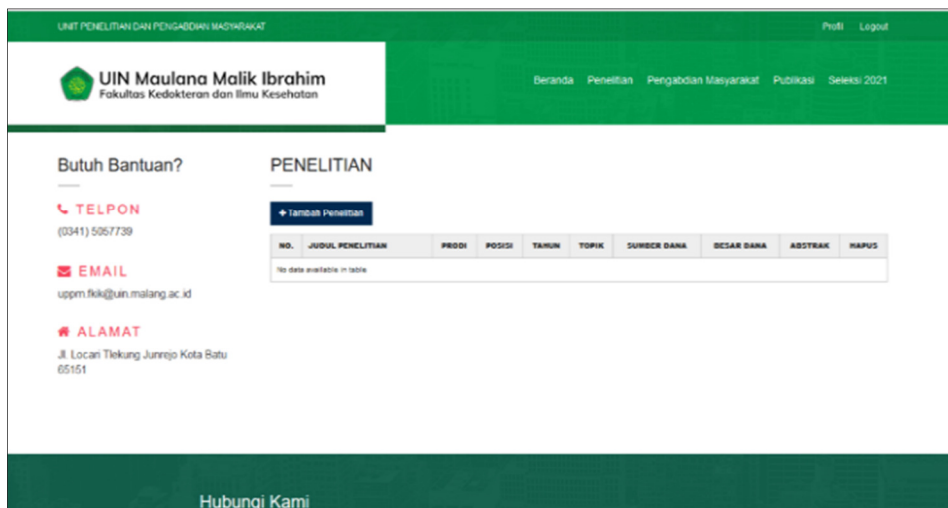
UNIT PENELITIAN DAN PENGABDIAN MASYARAKAT

Profil Logout

UIN Maulana Malik Ibrahim
Fakultas Kedokteran dan Ilmu Kesehatan

Beranda Penelitian Pengabdian Masyarakat Publikasi Seleksi 2021

Butuh Bantuan?

TELPON
(0341) 5057739

EMAIL
uppm.fkik@uin.malang.ac.id

ALAMAT
Jl. Locari Tlekung Junrejo Kota Batu 65151

PENELITIAN

+ Tambah Penelitian

| NO. | JUDUL PENELITIAN | PRODI | POSISI | TAHUN | TOPIK | SUMBER DANA | BESAR DANA | ABSTRAK | HAPUS |
|---|---|---|---|---|---|---|---|---|---|
| No data available in table | | | | | | | | | |

Hubungi Kami